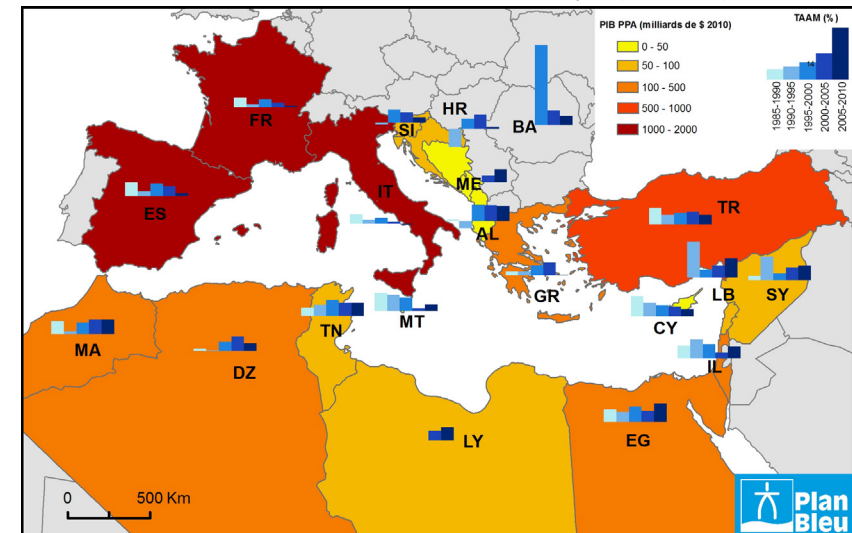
PIB PPA (milliards de $ 2010)
0 - 50
50 - 100
100 - 500
500 - 1000
1000 - 2000

TAAM (%)
14
1985-1990
1990-1995
1995-2000
2000-2005
2005-2010

FR
SI
HR
BA
ES
IT
ME
AL
TR
GR
LB
SY
MT
CY
MA
TN
DZ
IL
LY
EG

0
500 Km

Plan Bleu